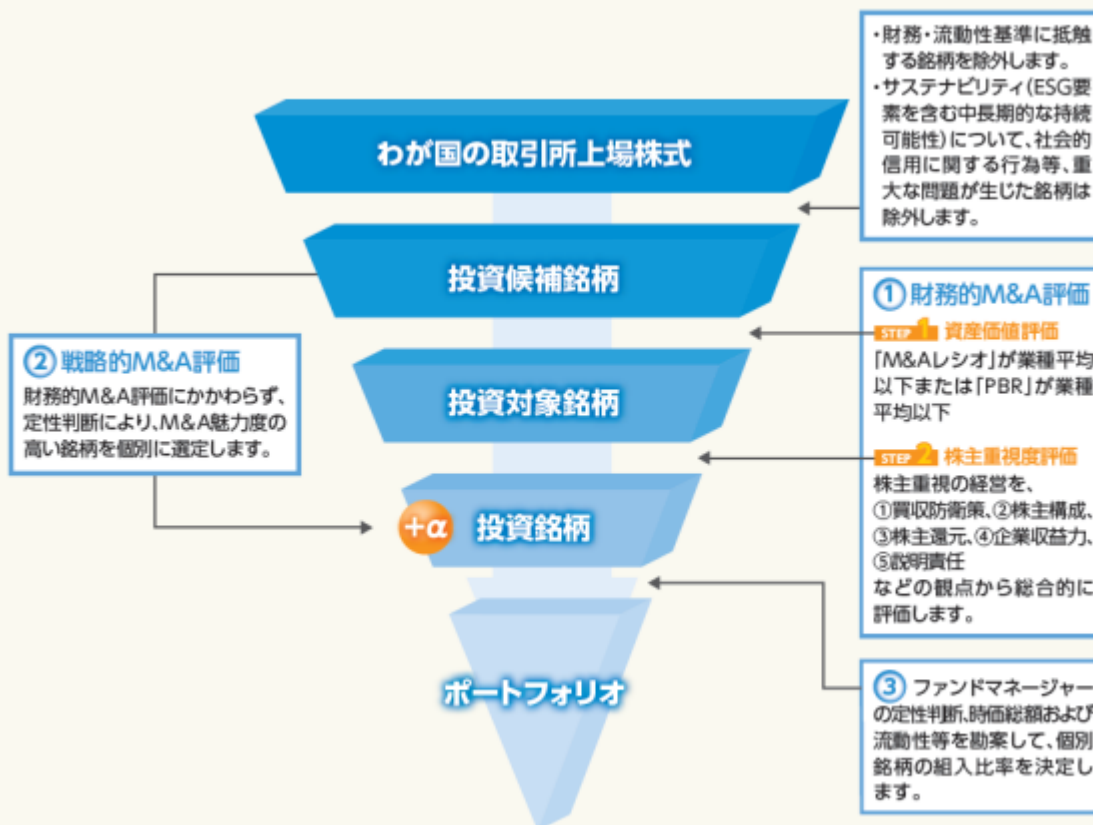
わが国の取引所上場株式

投資候補銘柄

投資対象銘柄

+α 投資銘柄

ポートフォリオ

・財務・流動性基準に抵触する銘柄を除外します。
・サステナビリティ(ESG要素を含む中長期的な持続可能性)について、社会的信用に関する行為等、重大な問題が生じた銘柄は除外します。

① 財務的M&A評価

STEP 1 資産価値評価
「M&Aレシオ」が業種平均以下または「PBR」が業種平均以下

STEP 2 株主重視度評価
株主重視の経営を、①買収防衛策、②株主構成、③株主還元、④企業収益力、⑤説明責任などの観点から総合的に評価します。

② 戦略的M&A評価
財務的M&A評価にかかわらず、定性判断により、M&A魅力度の高い銘柄を個別に選定します。

③ ファンドマネージャーの定性判断、時価総額および流動性等を勘案して、個別銘柄の組入比率を決定します。